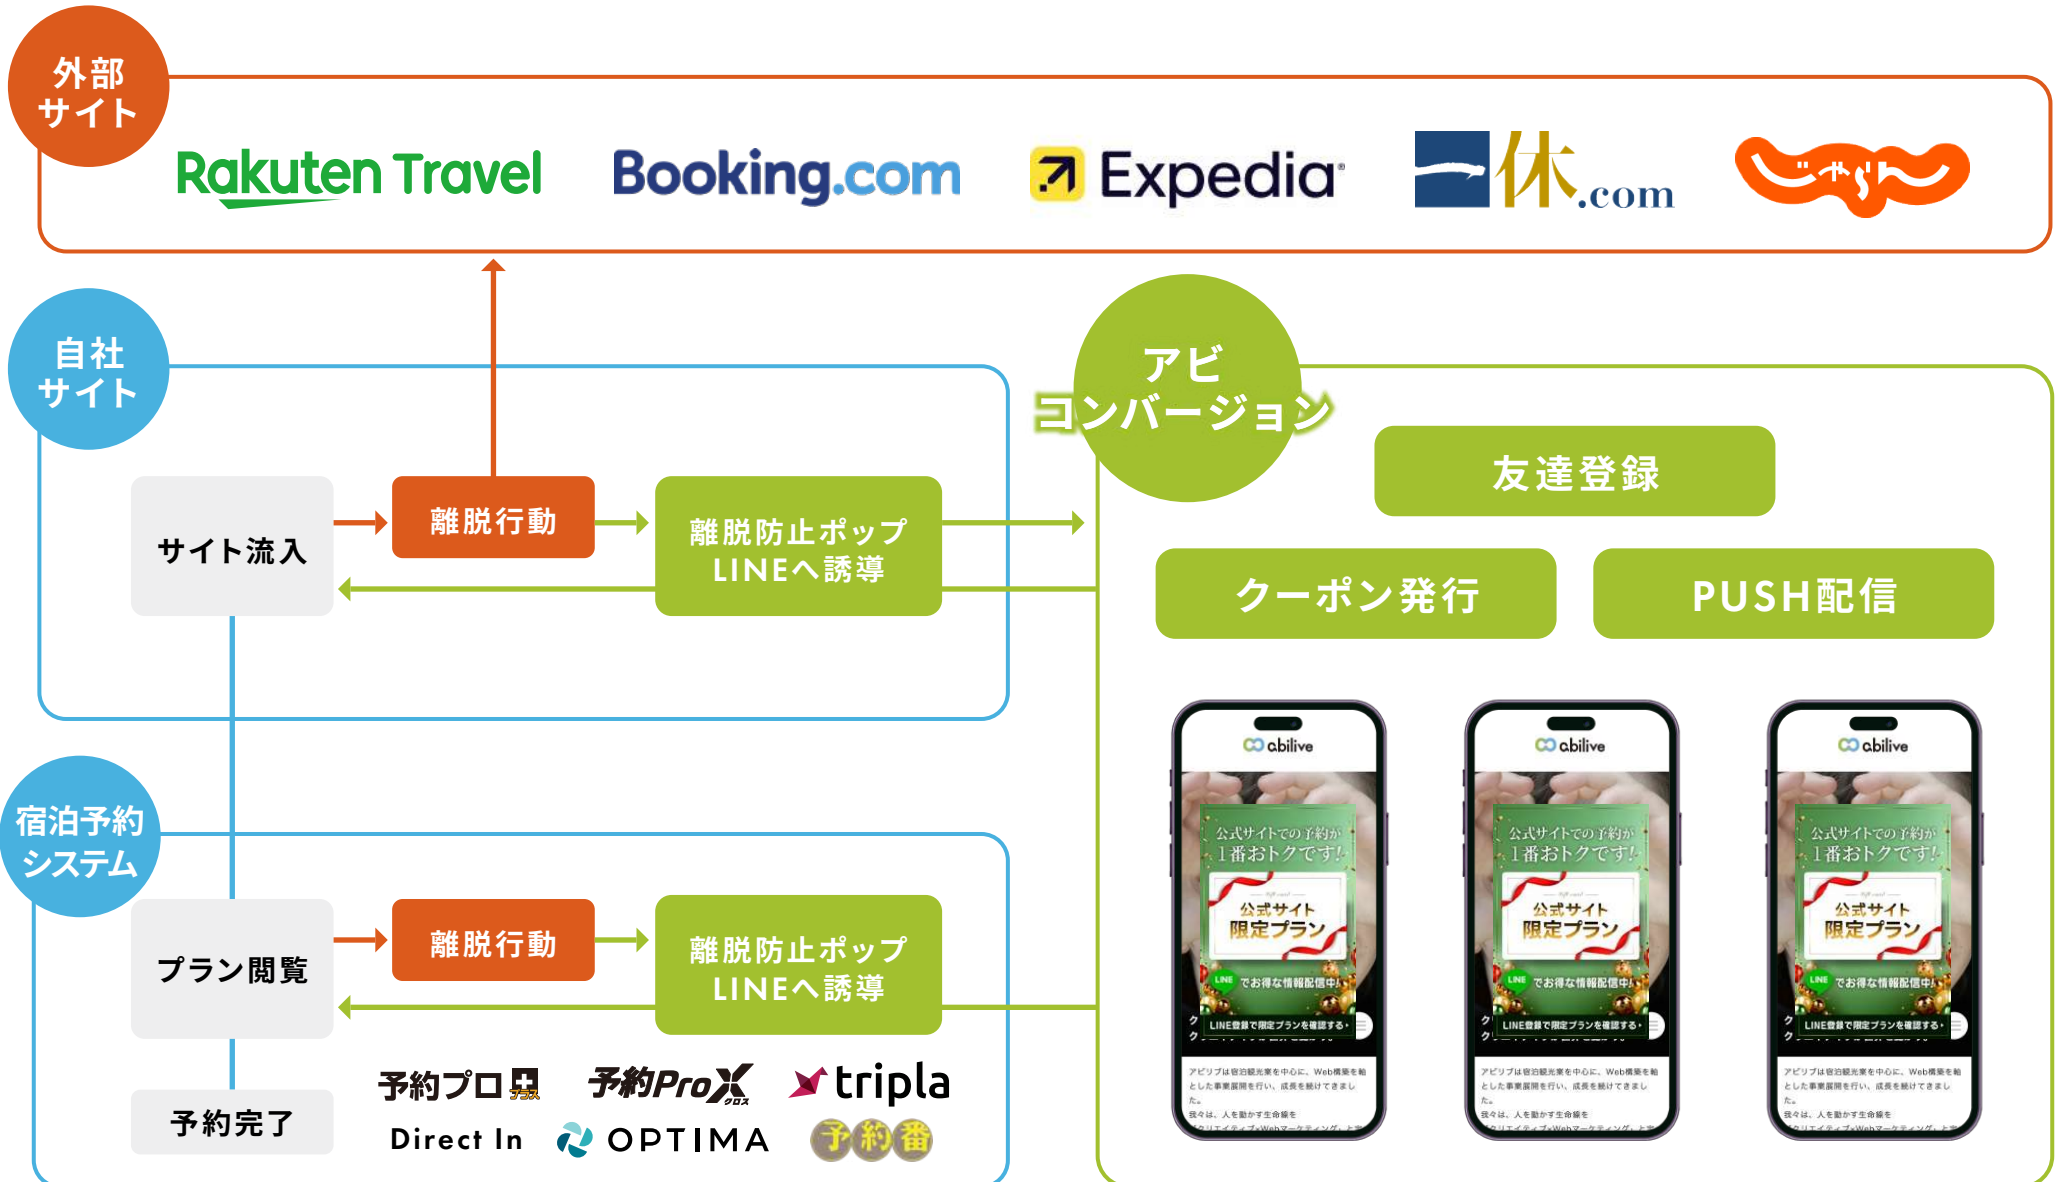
外部サイト

Rakuten Travel Booking.com Expedia 一休.com じゃらん

自社サイト

サイト流入
離脱行動
離脱防止ポップ LINEへ誘導

アビコンバージョン

友達登録
クーポン発行
PUSH配信

abilive
公式サイトでの予約が1番おトクです!
公式サイト限定プラン
LINE でお得な情報配信中!
LINE登録で限定プランを確認する
アビリブは宿泊観光業を中心に、Web構築を軸とした事業展開を行い、成長を続けてきました。

abilive
公式サイトでの予約が1番おトクです!
公式サイト限定プラン
LINE でお得な情報配信中!
LINE登録で限定プランを確認する
アビリブは宿泊観光業を中心に、Web構築を軸とした事業展開を行い、成長を続けてきました。

abilive
公式サイトでの予約が1番おトクです!
公式サイト限定プラン
LINE でお得な情報配信中!
LINE登録で限定プランを確認する
アビリブは宿泊観光業を中心に、Web構築を軸とした事業展開を行い、成長を続けてきました。

宿泊予約システム

プラン閲覧
離脱行動
離脱防止ポップ LINEへ誘導
予約完了

予約プロ+ プラス 予約ProX クロス tripla
Direct In OPTIMA 予約番